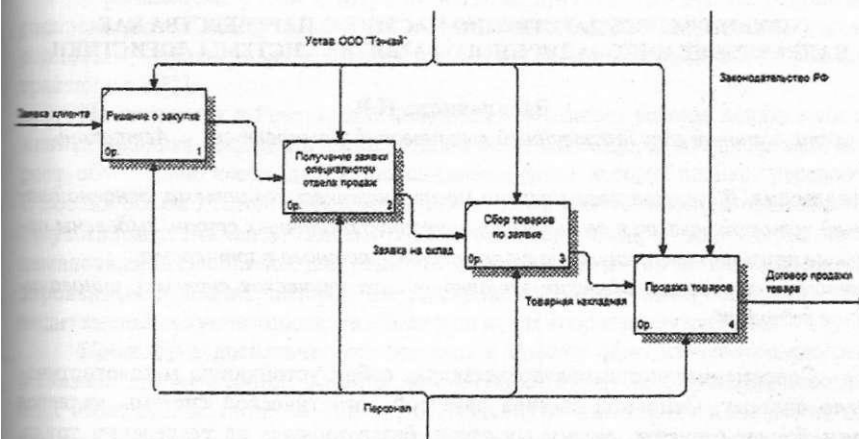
Устав ООО "Тэнай"

Законодательство РФ

Заявка клиента

Решение о закупке

0р. 1

Получение заявки специалистом отдела продаж

0р. 2

Сбор товаров по заявке

0р. 3

Заявка на склад

Продажа товаров

0р. 4

Договор продажи товара

Товарная накладная

Персонал